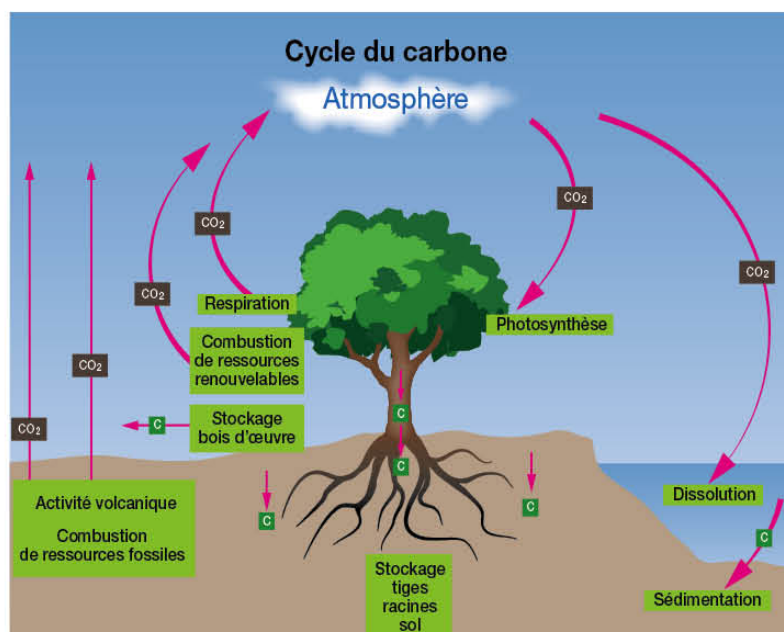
Cycle du carbone

Atmosphère

$CO_2$

$CO_2$

$CO_2$

$CO_2$

$CO_2$

$CO_2$

Respiration

Photosynthèse

Combustion de ressources renouvelables

Stockage bois d'œuvre

C

C

C

C

C

C

Activité volcanique

Combustion de ressources fossiles

Dissolution

Stockage tiges racines sol

Sédimentation